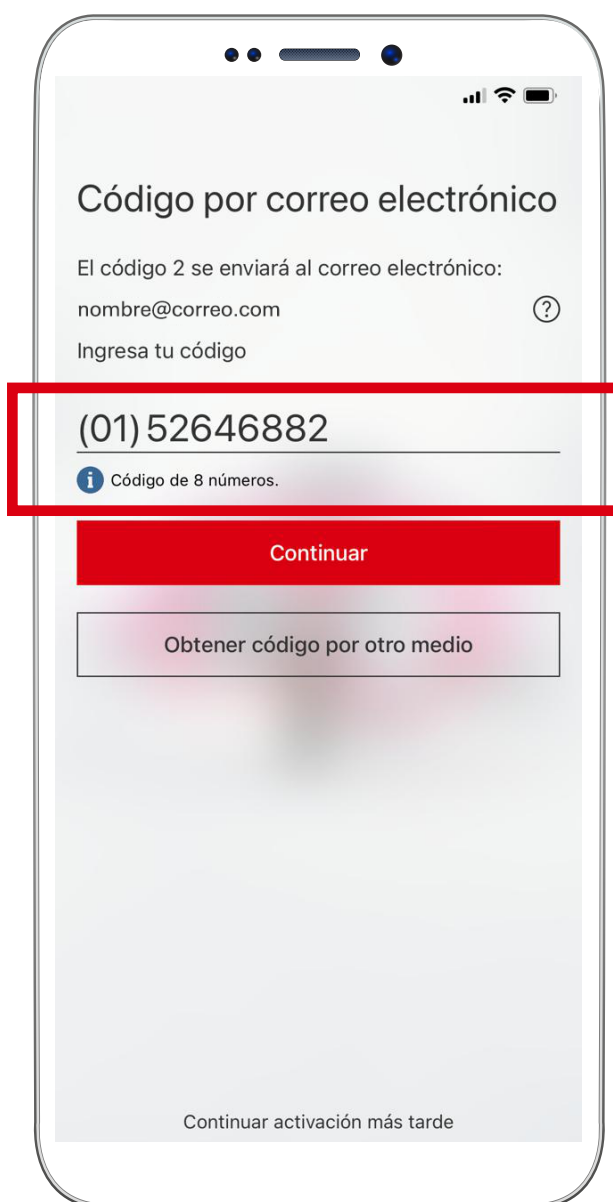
Código por correo electrónico

El código 2 se enviará al correo electrónico:

nombre@correo.com

?

Ingresa tu código

(01) 52646882

i Código de 8 números.

Continuar

Obtener código por otro medio

Continuar activación más tarde